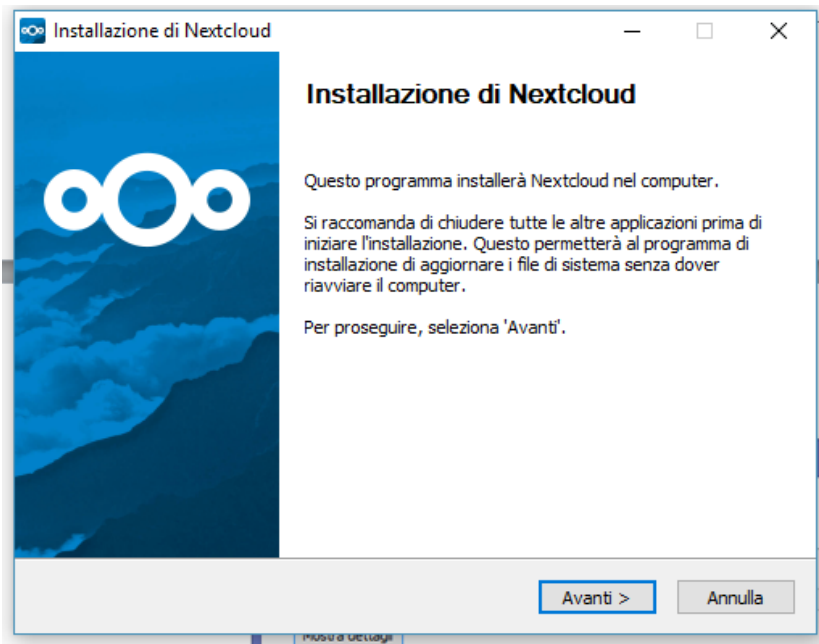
Installazione di Nextcloud

Installazione di Nextcloud

Questo programma installerà Nextcloud nel computer.

Si raccomanda di chiudere tutte le altre applicazioni prima di iniziare l'installazione. Questo permetterà al programma di installazione di aggiornare i file di sistema senza dover riavviare il computer.

Per proseguire, seleziona 'Avanti'.

Avanti >
Annulla

Mostra dettagli